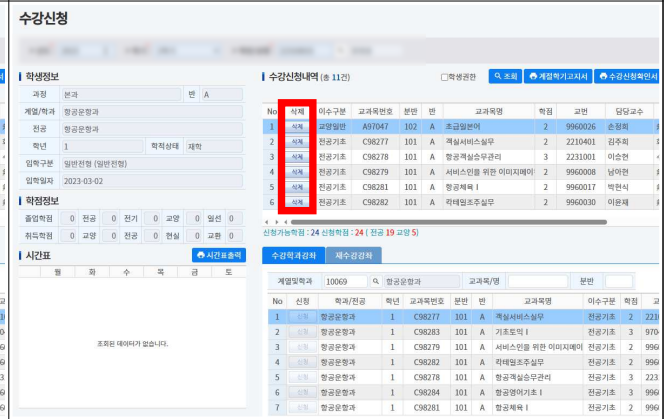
수강신청

학생정보

| 과정 | 본과 | 반 | A |
|---|---|---|---|
| 계열/학과 | 항공운항과 | | |
| 전공 | 항공운항과 | | |
| 학년 | 1 | 학적상태 | 재학 |
| 입학구분 | 일반전형 (일반전형) | | |
| 입학일자 | 2023-03-02 | | |

학점정보

| 졸업학점 | 0 | 전공 | 0 | 전기 | 0 | 교양 | 0 | 일선 | 0 |
|---|---|---|---|---|---|---|---|---|---|
| 취득학점 | 0 | 교양 | 0 | 전공 | 0 | 현실 | 0 | 교환 | 0 |

시간표

시간표출력

| 월 | 화 | 수 | 목 | 금 | 토 |
|---|---|---|---|---|---|

조회된 데이터가 없습니다.

수강신청내역 (총 11건)

학생권한 조회 계좌학기고지서 수강신청확인서

| No | 삭제 | 이수구분 | 교과목번호 | 분반 | 반 | 교과목명 | 학점 | 교번 | 담당교수 |
|---|---|---|---|---|---|---|---|---|---|
| 1 | 삭제 | 교양일반 | A97047 | 102 | A | 초급일본어 | 2 | 9960026 | 최희원 |
| 2 | 삭제 | 전공기초 | C98277 | 101 | A | 객실서비스실무 | 2 | 2210401 | 김주희 |
| 3 | 삭제 | 전공기초 | C98278 | 101 | A | 항공객실승무관리 | 3 | 2231001 | 이승현 |
| 4 | 삭제 | 전공기초 | C98279 | 101 | A | 서비스인을 위한 이미지메이 | 2 | 9960008 | 남여현 |
| 5 | 삭제 | 전공기초 | C98281 | 101 | A | 항공체육 I | 2 | 9960017 | 박현식 |
| 6 | 삭제 | 전공기초 | C98282 | 101 | A | 라테일조주실무 | 2 | 9960030 | 이문재 |

신청가능학점 : 24 신청학점 : 24 ( 전공 19 교양 5)

수강학과강좌 재수강강좌

계열및학과 10069 항공운항과 교과목/명 분반

| No | 신청 | 학과/전공 | 학년 | 교과목번호 | 분반 | 반 | 교과목명 | 이수구분 | 학점 |
|---|---|---|---|---|---|---|---|---|---|
| 1 | 신청 | 항공운항과 | 1 | C98277 | 101 | A | 객실서비스실무 | 전공기초 | 2 |
| 2 | 신청 | 항공운항과 | 1 | C98283 | 101 | A | 기초토익 I | 전공기초 | 3 |
| 3 | 신청 | 항공운항과 | 1 | C98279 | 101 | A | 서비스인을 위한 이미지메이 | 전공기초 | 2 |
| 4 | 신청 | 항공운항과 | 1 | C98282 | 101 | A | 라테일조주실무 | 전공기초 | 2 |
| 5 | 신청 | 항공운항과 | 1 | C98278 | 101 | A | 항공객실승무관리 | 전공기초 | 3 |
| 6 | 신청 | 항공운항과 | 1 | C98284 | 101 | A | 항공영어기초 I | 전공기초 | 3 |
| 7 | 신청 | 항공운항과 | 1 | C98281 | 101 | A | 항공체육 I | 전공기초 | 2 |